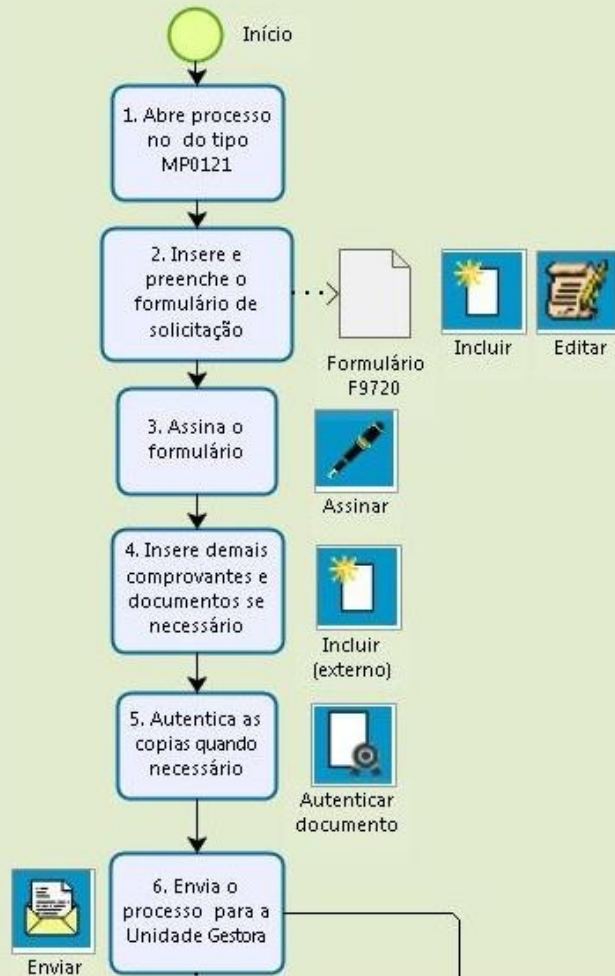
Início

1. Abre processo no do tipo MP0121

2. Insere e preenche o formulário de solicitação

Formulário F9720

Incluir

Editar

3. Assina o formulário

Assinar

4. Insere demais comprovantes e documentos se necessário

Incluir (externo)

5. Autentica as copias quando necessário

Autenticar documento

6. Envia o processo para a Unidade Gestora

Enviar